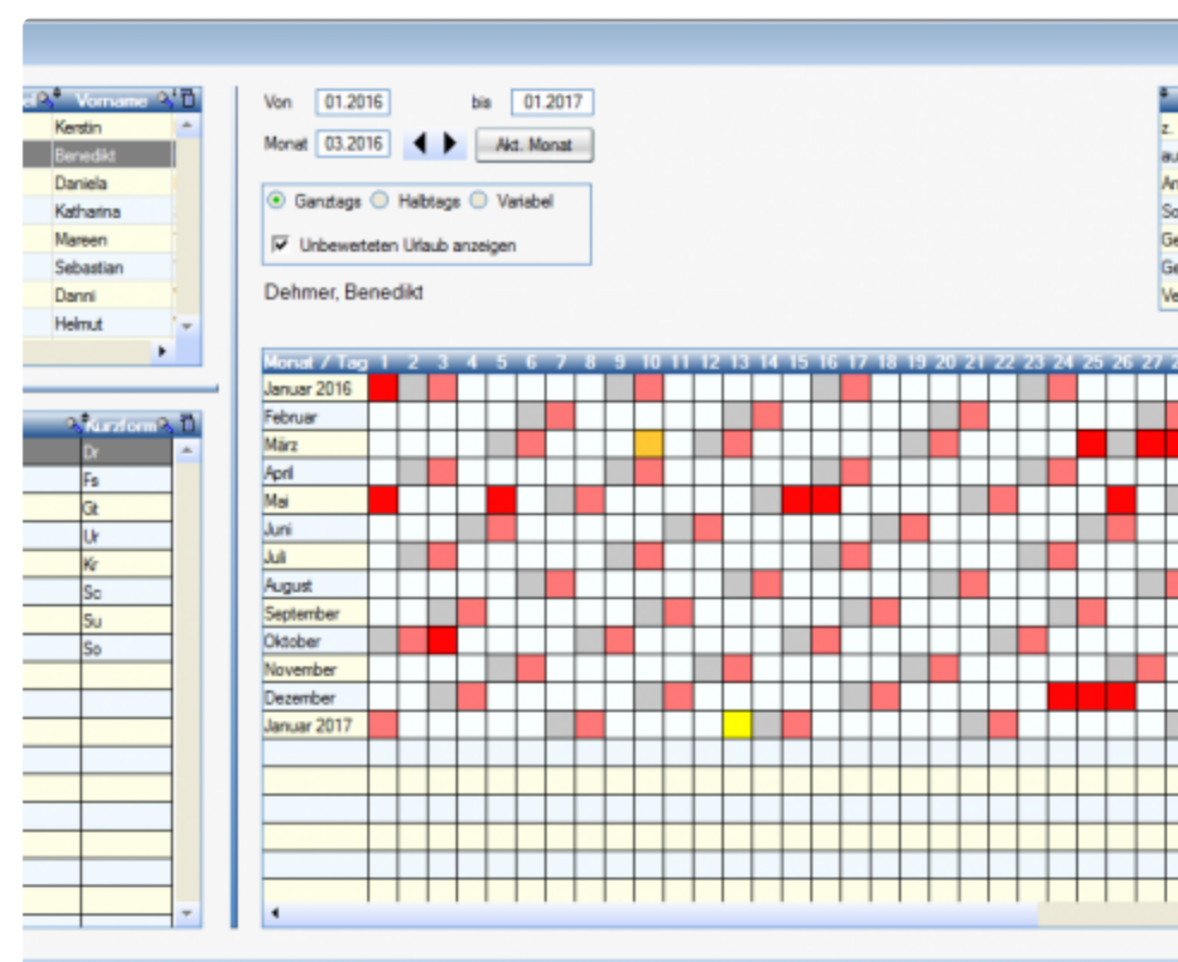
Vorname
Kerstin
Benedikt
Daniela
Katharina
Mareen
Sebastian
Danni
Helmut

Kurzform
Dr
Fs
Gt
Ur
Kr
Sc
Su
So

Von 01.2016 bis 01.2017
Monat 03.2016 Akt. Monat

Ganztags Halbtags Variabel
Unbewerteten Urlaub anzeigen

Dehmer, Benedikt

z.
au
An
So
Ge
Ge
Ve

| Monat / Tag | 1 | 2 | 3 | 4 | 5 | 6 | 7 | 8 | 9 | 10 | 11 | 12 | 13 | 14 | 15 | 16 | 17 | 18 | 19 | 20 | 21 | 22 | 23 | 24 | 25 | 26 | 27 | 2 |
|---|---|---|---|---|---|---|---|---|---|---|---|---|---|---|---|---|---|---|---|---|---|---|---|---|---|---|---|---|
| Januar 2016 | | | | | | | | | | | | | | | | | | | | | | | | | | | | |
| Februar | | | | | | | | | | | | | | | | | | | | | | | | | | | | |
| März | | | | | | | | | | | | | | | | | | | | | | | | | | | | |
| April | | | | | | | | | | | | | | | | | | | | | | | | | | | | |
| Mai | | | | | | | | | | | | | | | | | | | | | | | | | | | | |
| Juni | | | | | | | | | | | | | | | | | | | | | | | | | | | | |
| Juli | | | | | | | | | | | | | | | | | | | | | | | | | | | | |
| August | | | | | | | | | | | | | | | | | | | | | | | | | | | | |
| September | | | | | | | | | | | | | | | | | | | | | | | | | | | | |
| Oktober | | | | | | | | | | | | | | | | | | | | | | | | | | | | |
| November | | | | | | | | | | | | | | | | | | | | | | | | | | | | |
| Dezember | | | | | | | | | | | | | | | | | | | | | | | | | | | | |
| Januar 2017 | | | | | | | | | | | | | | | | | | | | | | | | | | | | |